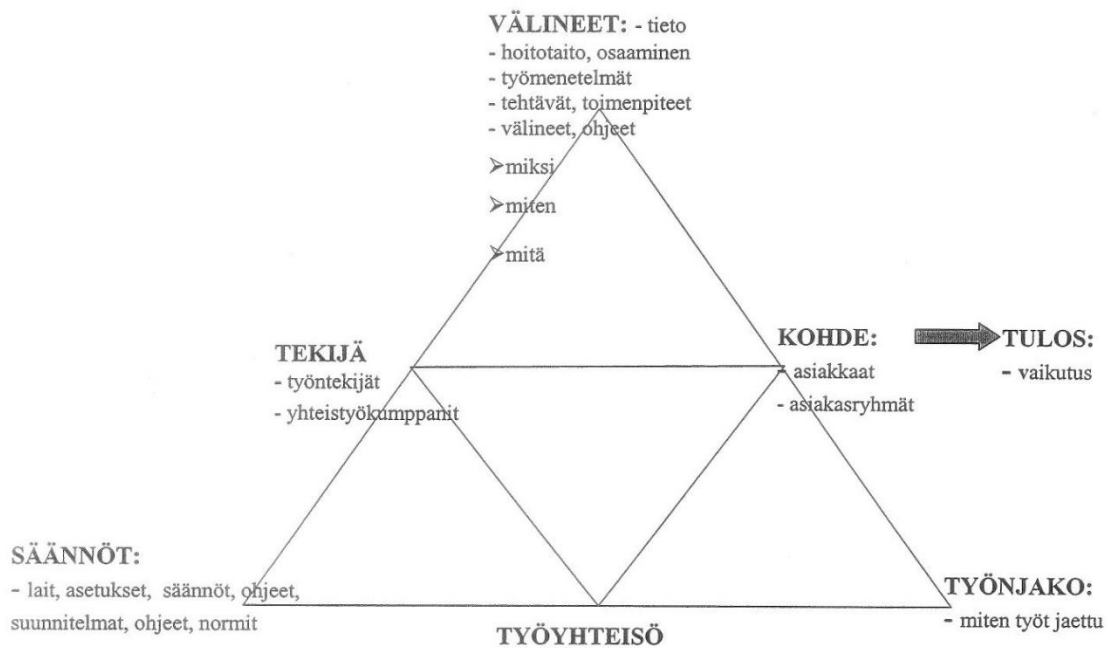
VÄLINEET: - tieto
- hoitotaito, osaaminen
- työmenetelmät
- tehtävät, toimenpiteet
- välineet, ohjeet

➢miksi

➢miten

➢mitä

TEKIJÄ
- työntekijät
- yhteistyökumppanit

KOHDE:
- asiakkaat
- asiakasryhmät

TULOS:
- vaikutus

SÄÄNNÖT:
- lait, asetukset, säännöt, ohjeet, suunnitelmat, ohjeet, normit

TYÖYHTEISÖ

TYÖNJAKO:
- miten työt jaettu